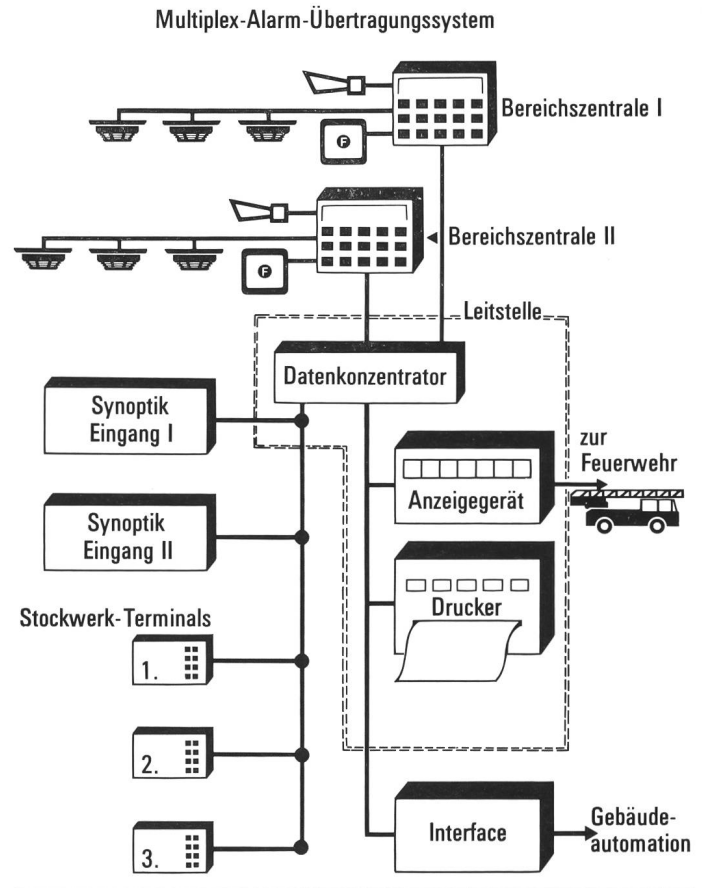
Multiplex-Alarm-Übertragungssystem

Bereichszentrale I

F

Bereichszentrale II

F

Leitstelle

Datenkonzentrator

Synoptik Eingang I

Synoptik Eingang II

Anzeigegerät

zur Feuerwehr

Drucker

Stockwerk-Terminals

1.

2.

3.

Interface

Gebäudeautomation